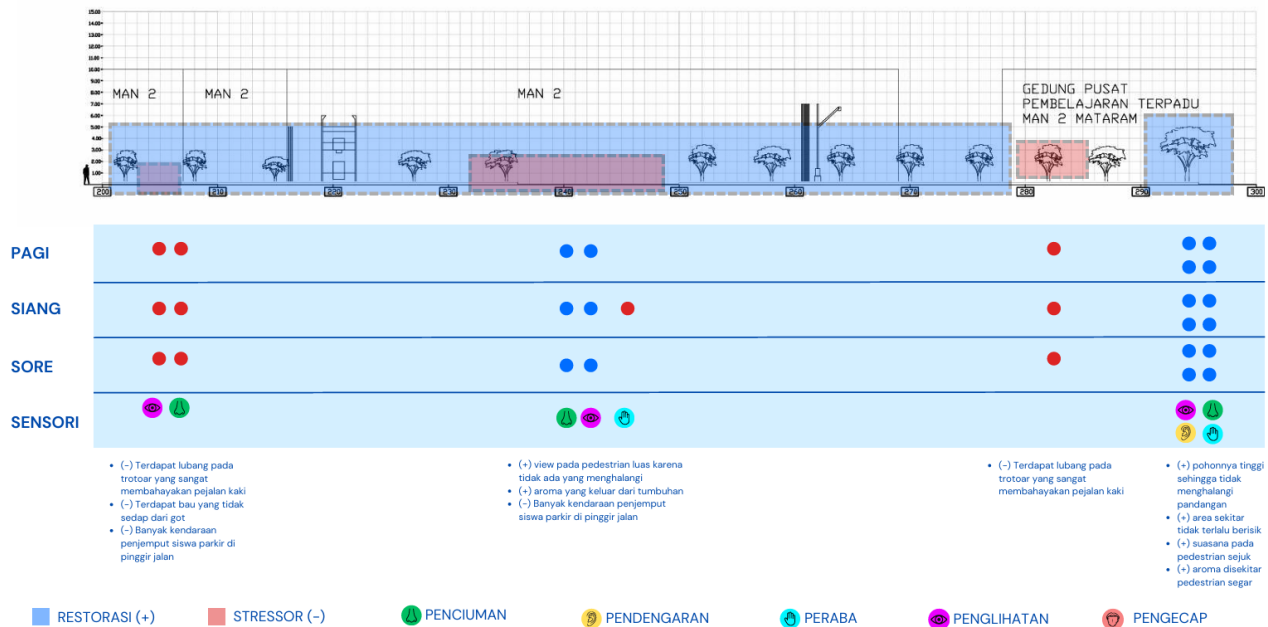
15.00
14.00
13.00
12.00
11.00
10.00
9.00
8.00
7.00
6.00
5.00
4.00
3.00
2.00
1.00

MAN 2 MAN 2 MAN 2

GEDUNG PUSAT PEMBELAJARAN TERPADU MAN 2 MATARAM

200 210 220 230 240 250 260 270 280 290 300

PAGI

SIANG

SORE

SENSORI

• (-) Terdapat lubang pada trotoar yang sangat membahayakan pejalan kaki
• (-) Terdapat bau yang tidak sedap dari got
• (-) Banyak kendaraan penjemput siswa parkir di pinggir jalan

• (+) view pada pedestrian luas karena tidak ada yang menghalangi
• (+) aroma yang keluar dari tumbuhan
• (-) Banyak kendaraan penjemput siswa parkir di pinggir jalan

• (-) Terdapat lubang pada trotoar yang sangat membahayakan pejalan kaki

• (+) pohonnya tinggi sehingga tidak menghalangi pandangan
• (+) area sekitar tidak terlalu berisik
• (+) suasana pada pedestrian sejuk
• (+) aroma disekitar pedestrian segar

RESTORASI (+) STRESSOR (-) PENCIUMAN PENDENGARAN PERABA PENGLIHATAN PENGECAP